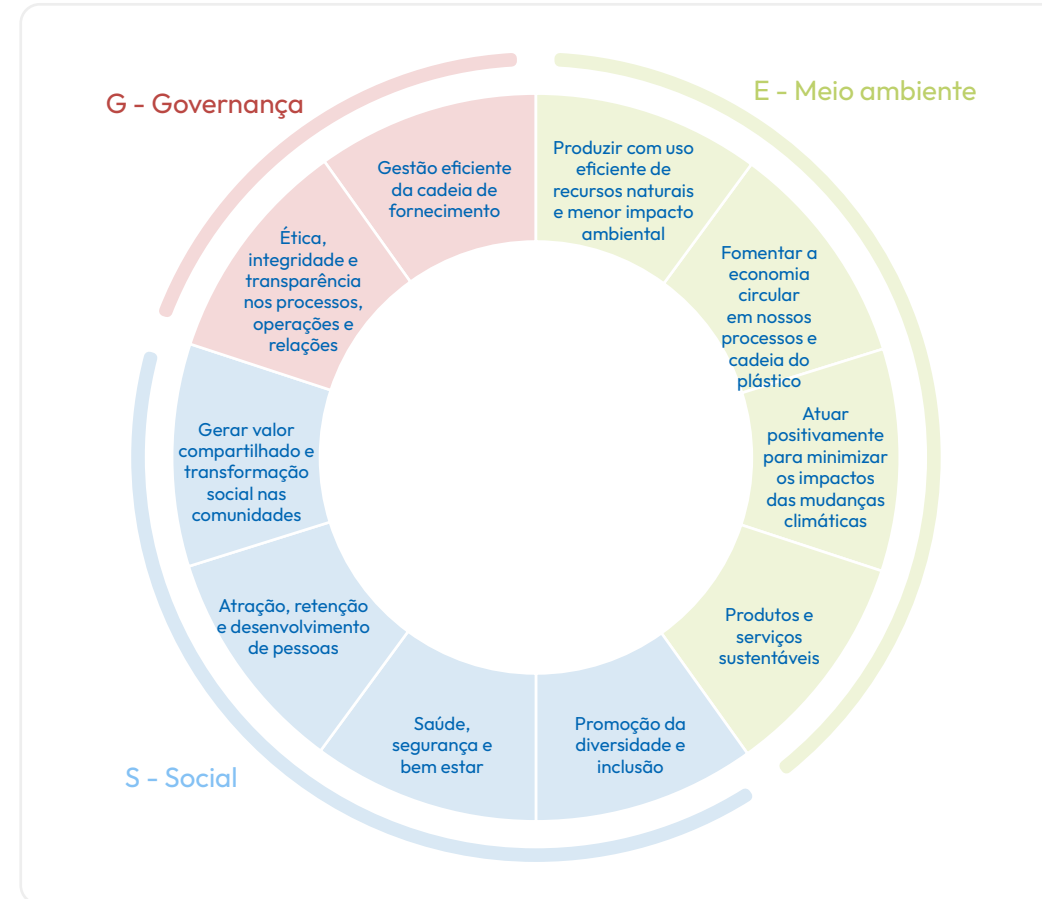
G - Governança

E - Meio ambiente

Produzir com uso eficiente de recursos naturais e menor impacto ambiental

Fomentar a economia circular em nossos processos e cadeia do plástico

Atuar positivamente para minimizar os impactos das mudanças climáticas

Produtos e serviços sustentáveis

Promoção da diversidade e inclusão

Saúde, segurança e bem estar

Atração, retenção e desenvolvimento de pessoas

Gerar valor compartilhado e transformação social nas comunidades

Ética, integridade e transparência nos processos, operações e relações

Gestão eficiente da cadeia de fornecimento

S - Social